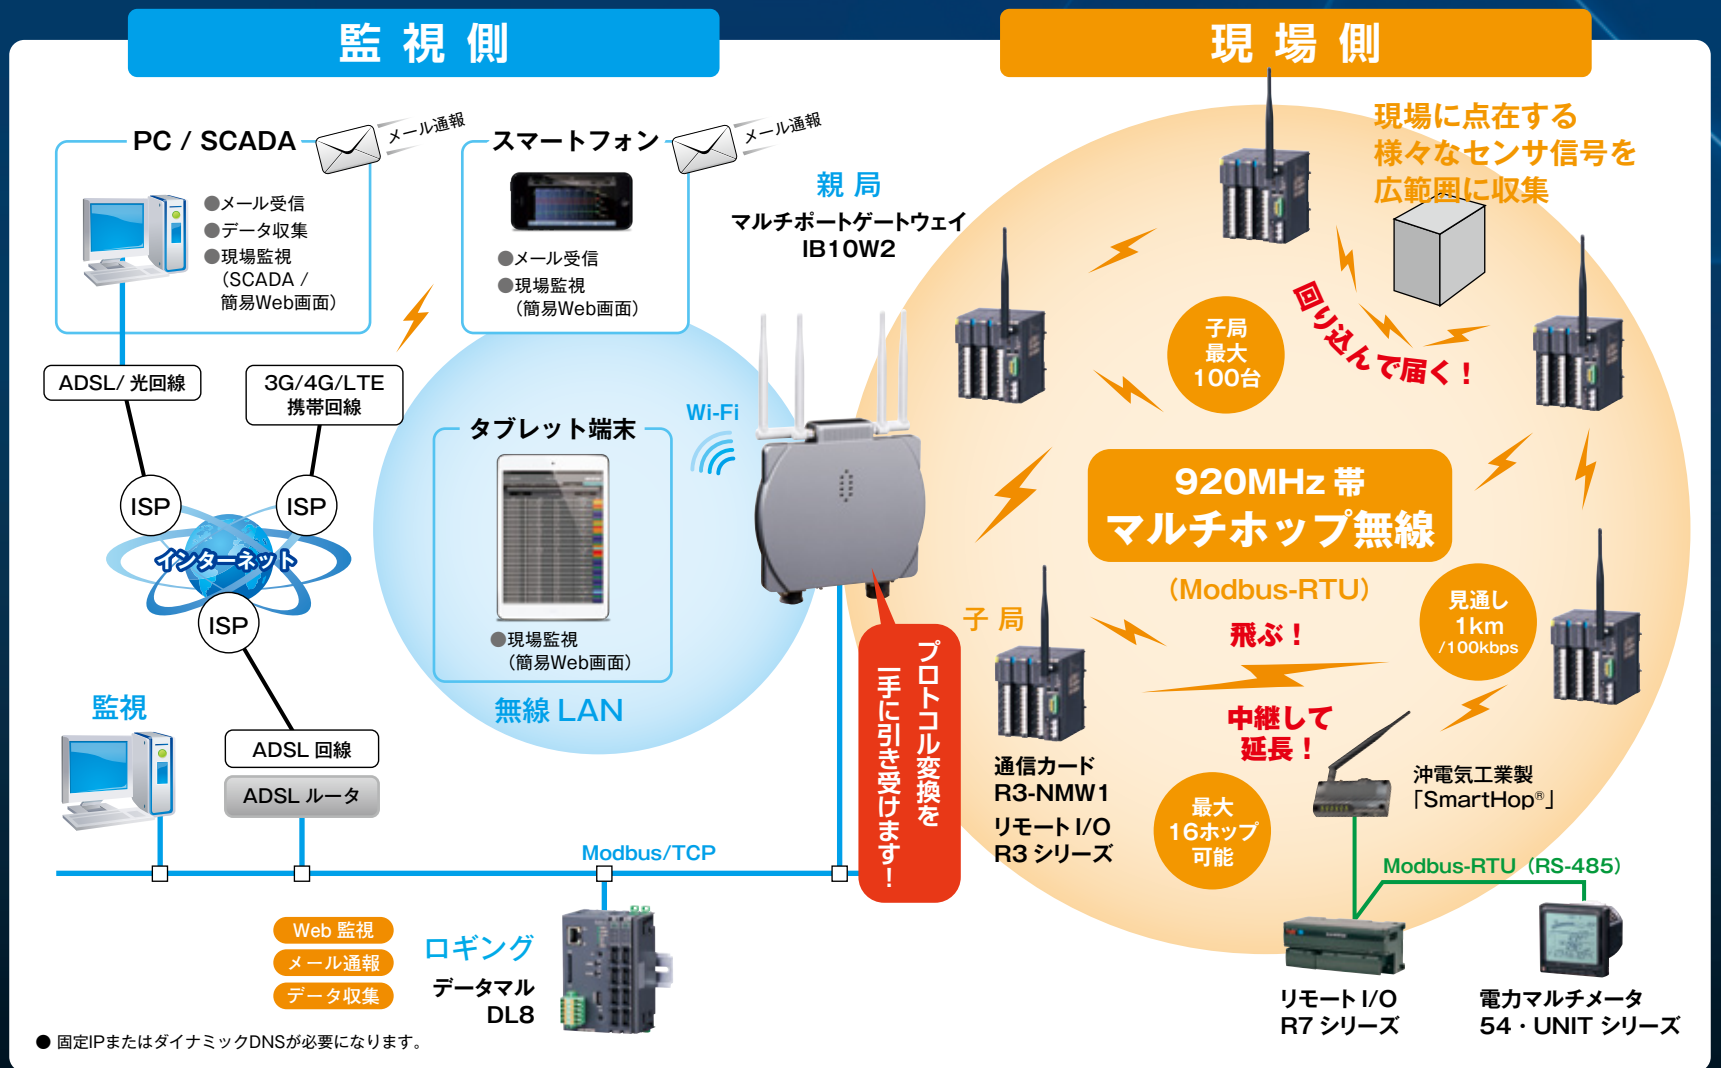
監視側

現場側

PC / SCADA

メール通報

●メール受信
●データ収集
●現場監視
（SCADA /
簡易Web画面）

スマートフォン

メール通報

●メール受信
●現場監視
（簡易Web画面）

親局
マルチポートゲートウェイ
IB10W2

現場に点在する
様々なセンサ信号を
広範囲に収集

ADSL/ 光回線

3G/4G/LTE
携帯回線

ISP

ISP

インターネット

ISP

タブレット端末

Wi-Fi

●現場監視
（簡易Web画面）

無線 LAN

子局
最大
100台

回り込んで届く！

920MHz 帯
マルチホップ無線

（Modbus-RTU）

見通し
1km
/100kbps

子局

飛ぶ！

中継して
延長！

プロトコル変換を
一手に引き受けます！

監視

ADSL 回線

ADSL ルータ

通信カード
R3-NMW1
リモートI/O
R3 シリーズ

最大
16ホップ
可能

沖電気工業製
「SmartHop®」

Modbus/TCP

Modbus-RTU（RS-485）

Web 監視
メール通報
データ収集

ロギング
データマル
DL8

リモートI/O
R7 シリーズ

電力マルチメータ
54・UNIT シリーズ

● 固定IPまたはダイナミックDNSが必要になります。